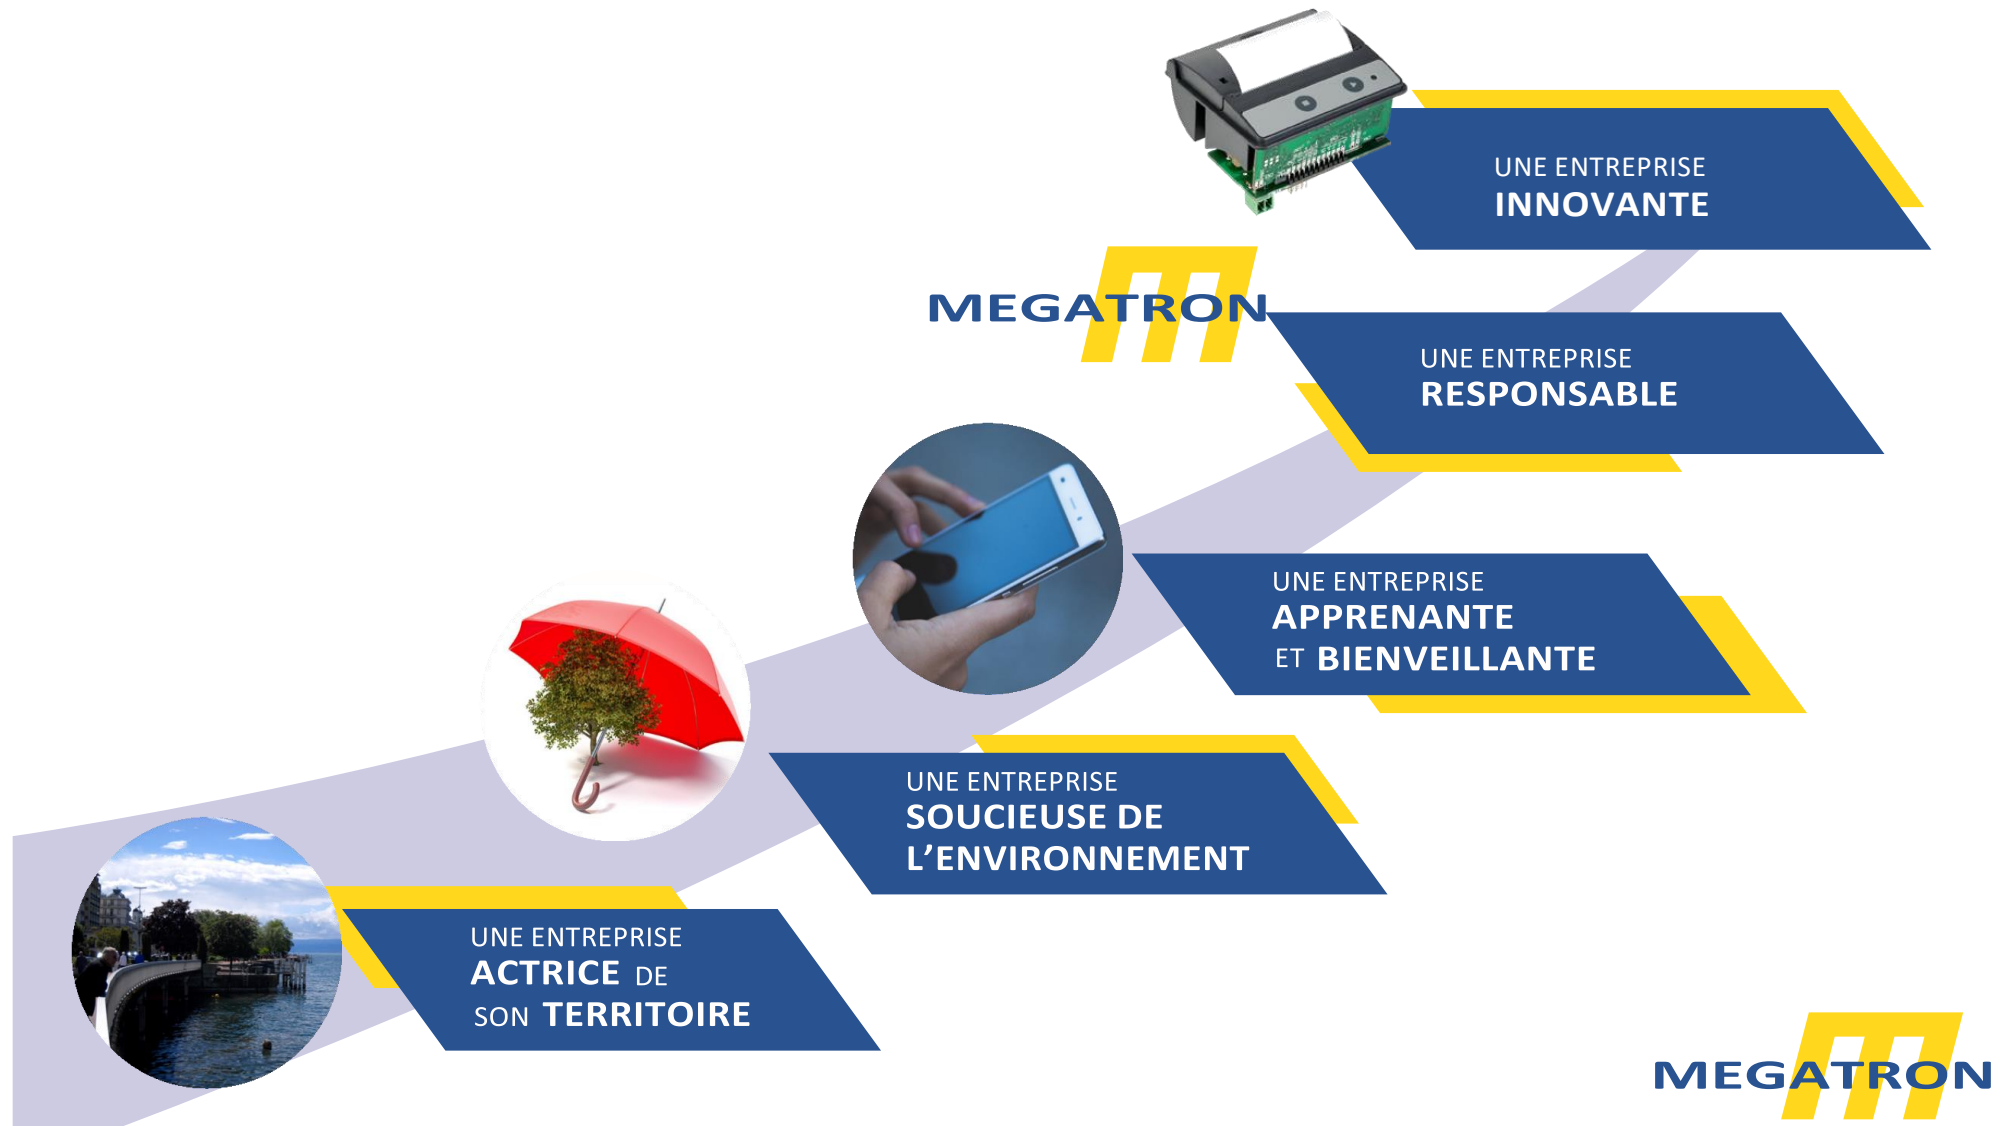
UNE ENTREPRISE
INNOVANTE

MEGATRON

UNE ENTREPRISE
RESPONSABLE

UNE ENTREPRISE
APPRENANTE
ET BIENVEILLANTE

UNE ENTREPRISE
SOUCIEUSE DE
L'ENVIRONNEMENT

UNE ENTREPRISE
ACTRICE DE
SON TERRITOIRE

MEGATRON